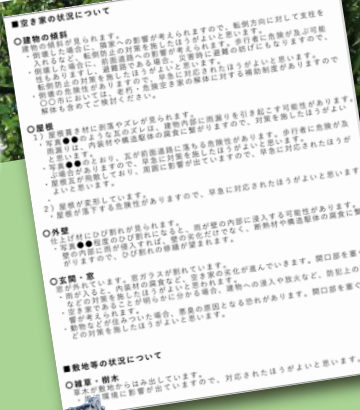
■空き家の状況について

○建物の傾斜
建物の傾斜は、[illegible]の影響が考えられますので、転倒方向に対して支柱を入れるなど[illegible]
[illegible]
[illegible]
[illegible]
○○市において検討ください。

○屋根
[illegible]
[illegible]
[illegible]
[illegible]
2）屋根が変形しています。
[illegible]

○外壁
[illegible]
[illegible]

○玄関・窓
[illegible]
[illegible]
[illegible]

■敷地等の状況について

○雑草・樹木
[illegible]